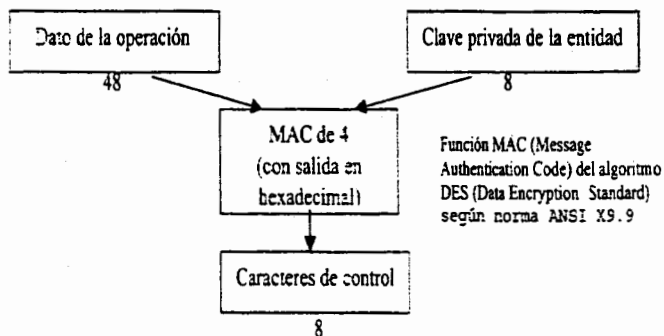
Dato de la operación

48

Clave privada de la entidad

8

MAC de 4 (con salida en hexadecimal)

Función MAC (Message Authentication Code) del algoritmo DES (Data Encryption Standard) según norma ANSI X9.9

Caracteres de control

8